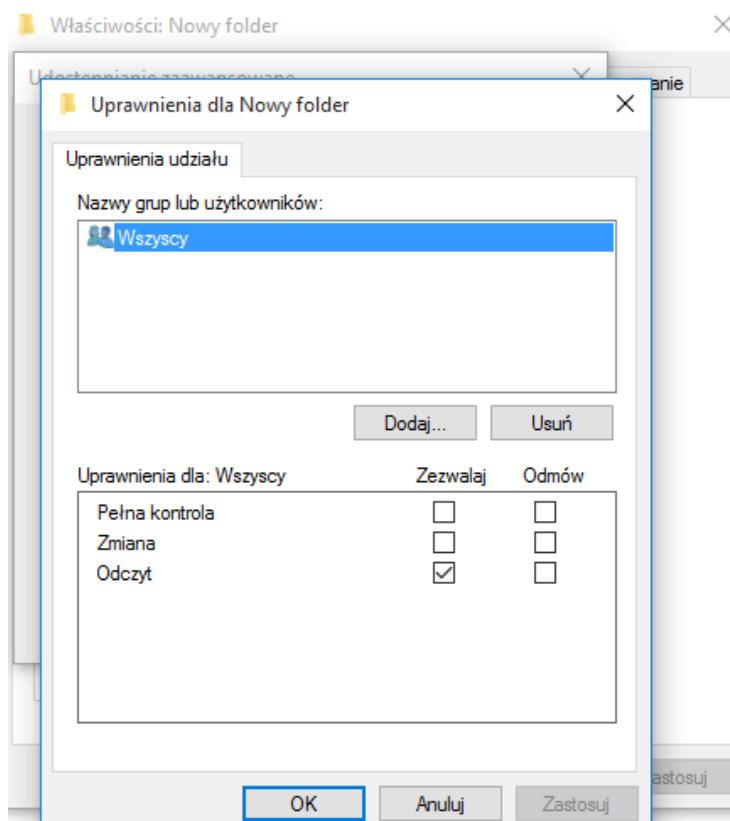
Właściwości: Nowy folder

Udostępnianie zaawansowane

anie

Uprawnienia dla Nowy folder

Uprawnienia udziału

Nazwy grup lub użytkowników:

Wszyscy

Dodaj...

Usuń

| Uprawnienia dla: Wszyscy | Zezwalaj | Odmów |
|---|---|---|
| Pełna kontrola | ☐ | ☐ |
| Zmiana | ☐ | ☐ |
| Odczyt | ☑ | ☐ |

OK

Anuluj

Zastosuj

astosuj